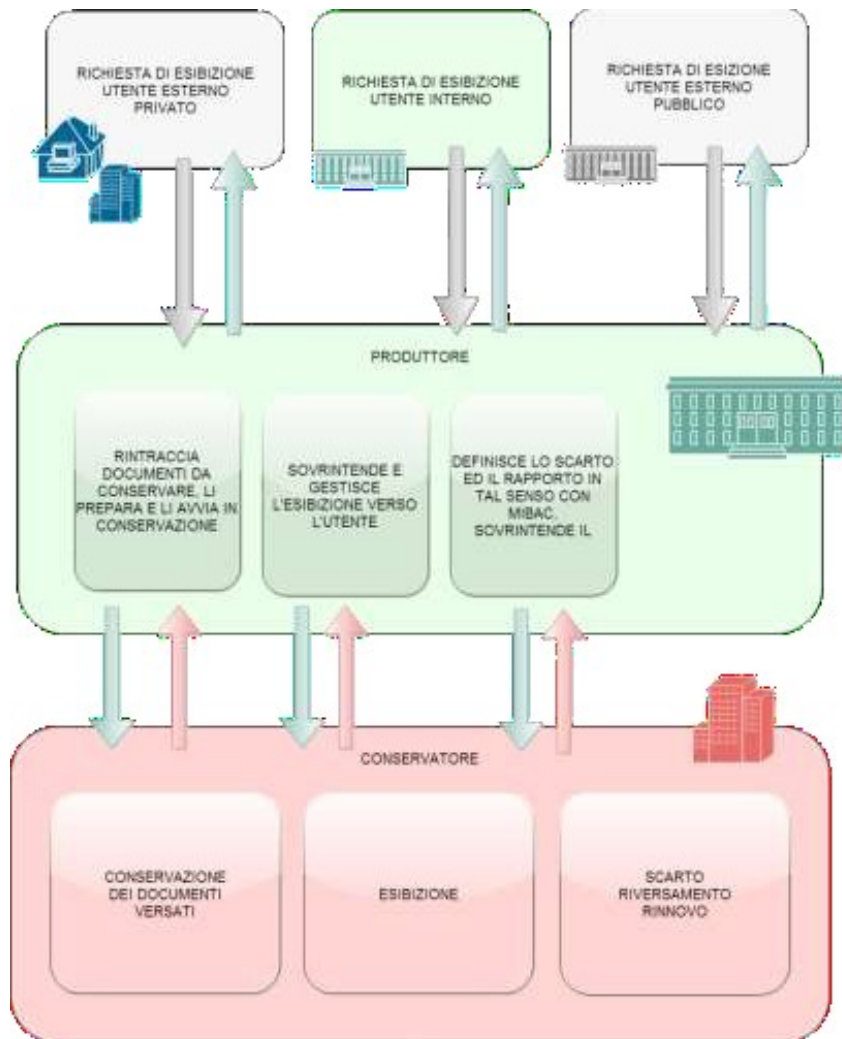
RICHIESTA DI ESIBIZIONE UTENTE ESTERNO PRIVATO

RICHIESTA DI ESIBIZIONE UTENTE INTERNO

RICHIESTA DI ESIZIONE UTENTE ESTERNO PUBBLICO

PRODUTTORE

RINTRACCIA DOCUMENTI DA CONSERVARE, LI PREPARA E LI AVVIA IN CONSERVAZIONE

SOVRINTENDE E GESTISCE L'ESIBIZIONE VERSO L'UTENTE

DEFINISCE LO SCARTO ED IL RAPPORTO IN TAL SENSO CON MIBAC. SOVRINTENDE IL

CONSERVATORE

CONSERVAZIONE DEI DOCUMENTI VERSATI

ESIBIZIONE

SCARTO RIVERSAMENTO RINNOVO